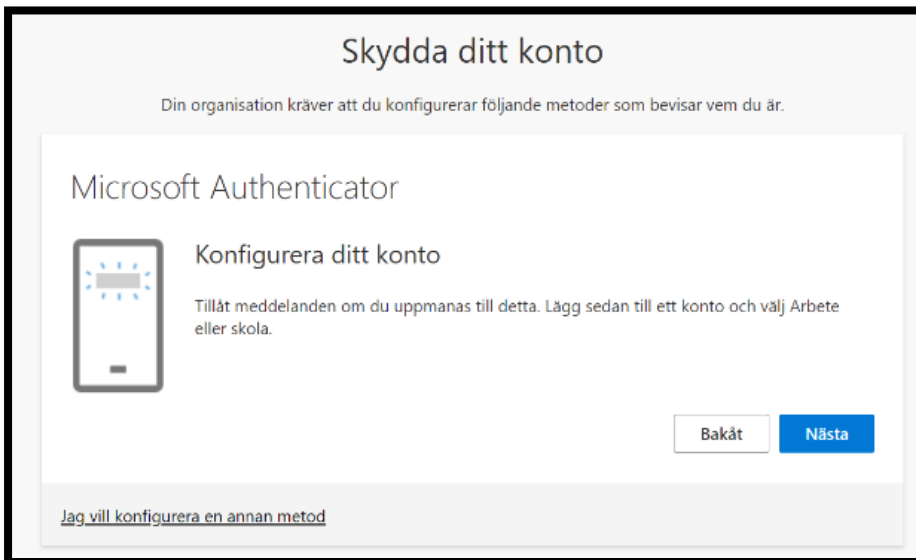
Skydda ditt konto

Din organisation kräver att du konfigurerar följande metoder som bevisar vem du är.

Microsoft Authenticator

Konfigurera ditt konto

Tillåt meddelanden om du uppmanas till detta. Lägg sedan till ett konto och välj Arbete eller skola.

Bakåt

Nästa

Jag vill konfigurera en annan metod